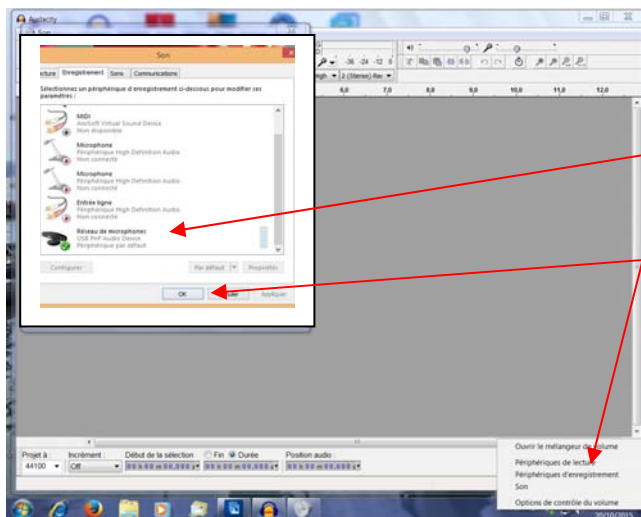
Audacity
Son
Son
Lecture Enregistrement Sons Communications
Sélectionnez un périphérique d'enregistrement ci-dessous pour modifier ses paramètres :
MIDI
Avsoft Virtual Sound Device
Non disponible
Microphone
Périphérique High Definition Audio
Non connecté
Microphone
Périphérique High Definition Audio
Non connecté
Entrée ligne
Périphérique High Definition Audio
Non connecté
Réseau de microphones
USB PnP Audio Device
Périphérique par défaut
Configurer
Par défaut
Propriétés
OK
Annuler
Appliquer
-36 -24 -12 0
2 (Stéréo) Rec
6,0 7,0 8,0 9,0 10,0 11,0 12,0
Projet à
44100
Incrément :
Off
Début de la sélection
Fin
Durée
00 h 00 m 00,000 s
00 h 00 m 00,000 s
Position audio
00 h 00 m 00,000 s
Ouvrir le mélangeur de volume
Périphériques de lecture
Périphériques d'enregistrement
Son
Options de contrôle du volume
20/10/2015